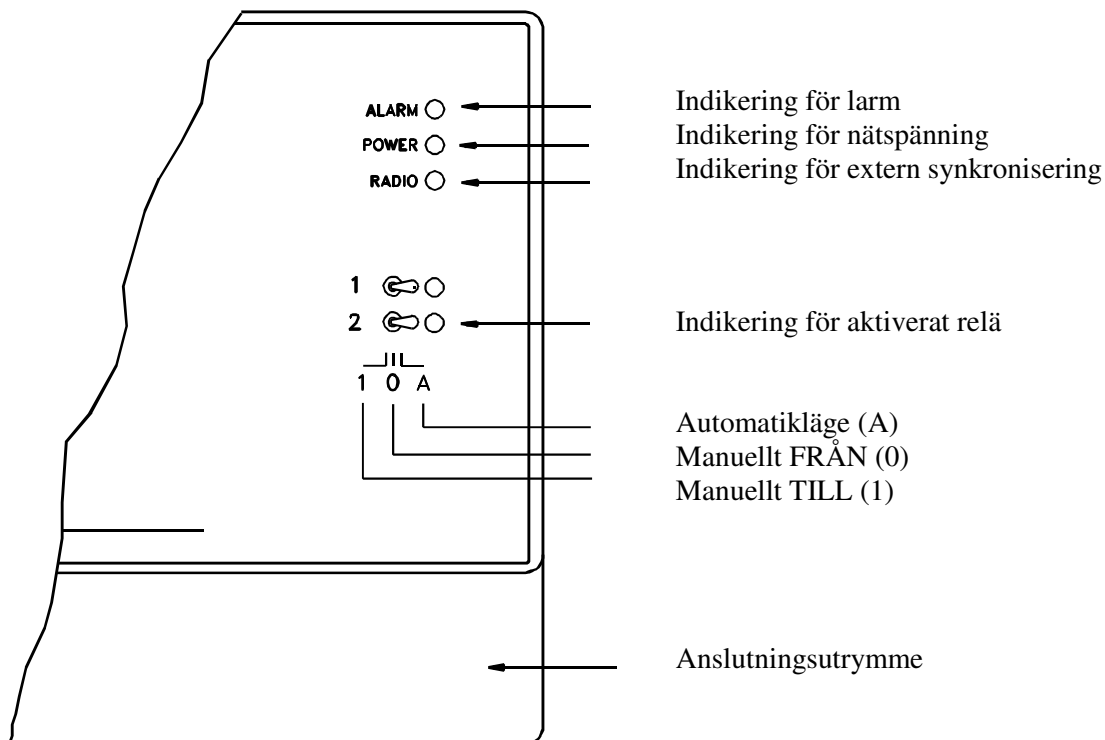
ALARM
POWER
RADIO

Indikering för larm
Indikering för nätspänning
Indikering för extern synkronisering

1
2

Indikering för aktiverat relä

1 0 A

Automatikläge (A)
Manuellt FRÅN (0)
Manuellt TILL (1)

Anslutningsutrymme